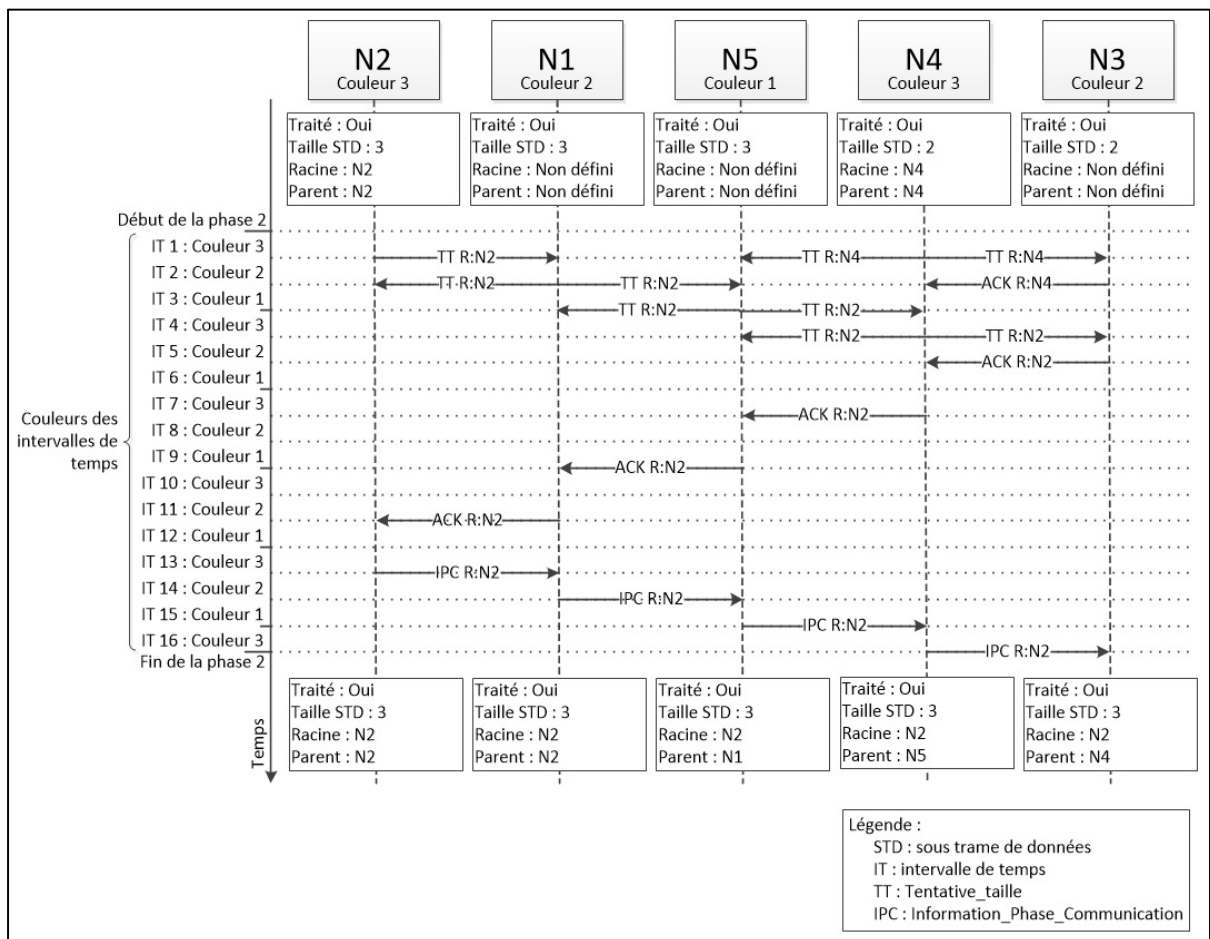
N2
Couleur 3

N1
Couleur 2

N5
Couleur 1

N4
Couleur 3

N3
Couleur 2

Traité : Oui
Taille STD : 3
Racine : N2
Parent : N2

Traité : Oui
Taille STD : 3
Racine : Non défini
Parent : Non défini

Traité : Oui
Taille STD : 3
Racine : Non défini
Parent : Non défini

Traité : Oui
Taille STD : 2
Racine : N4
Parent : N4

Traité : Oui
Taille STD : 2
Racine : Non défini
Parent : Non défini

Début de la phase 2
IT 1 : Couleur 3
IT 2 : Couleur 2
IT 3 : Couleur 1
IT 4 : Couleur 3
IT 5 : Couleur 2
IT 6 : Couleur 1
IT 7 : Couleur 3
IT 8 : Couleur 2
IT 9 : Couleur 1
IT 10 : Couleur 3
IT 11 : Couleur 2
IT 12 : Couleur 1
IT 13 : Couleur 3
IT 14 : Couleur 2
IT 15 : Couleur 1
IT 16 : Couleur 3
Fin de la phase 2

Couleurs des intervalles de temps

TT R:N2
TT R:N4
TT R:N4
TT R:N2
TT R:N2
ACK R:N4
TT R:N2
TT R:N2
TT R:N2
TT R:N2
ACK R:N2
ACK R:N2
ACK R:N2
ACK R:N2
IPC R:N2
IPC R:N2
IPC R:N2
IPC R:N2

Traité : Oui
Taille STD : 3
Racine : N2
Parent : N2

Traité : Oui
Taille STD : 3
Racine : N2
Parent : N2

Traité : Oui
Taille STD : 3
Racine : N2
Parent : N1

Traité : Oui
Taille STD : 3
Racine : N2
Parent : N5

Traité : Oui
Taille STD : 3
Racine : N2
Parent : N4

Temps

Légende :
STD : sous trame de données
IT : intervalle de temps
TT : Tentative_taille
IPC : Information_Phase_Communication